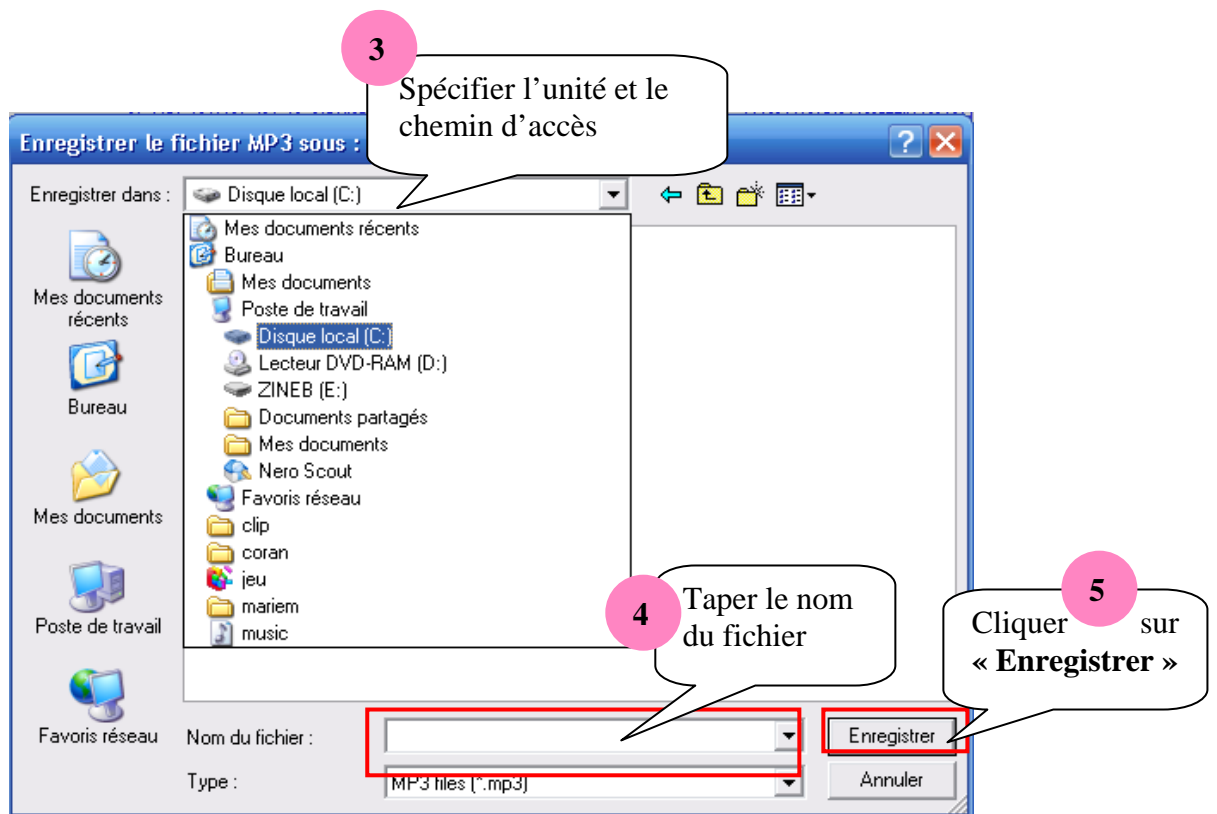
3

Spécifier l'unité et le chemin d'accès

Enregistrer le fichier MP3 sous :

?

Enregistrer dans : Disque local (C:)

Mes documents récents

Bureau

Mes documents

Poste de travail

Favoris réseau

Mes documents récents
Bureau
Mes documents
Poste de travail
Disque local (C:)
Lecteur DVD-RAM (D:)
ZINEB (E:)
Documents partagés
Mes documents
Nero Scout
Favoris réseau
clip
coran
jeu
mariem
music

4

Taper le nom du fichier

5

Cliquer sur « **Enregistrer** »

Nom du fichier :

Enregistrer

Type : MP3 files (*.mp3)

Annuler